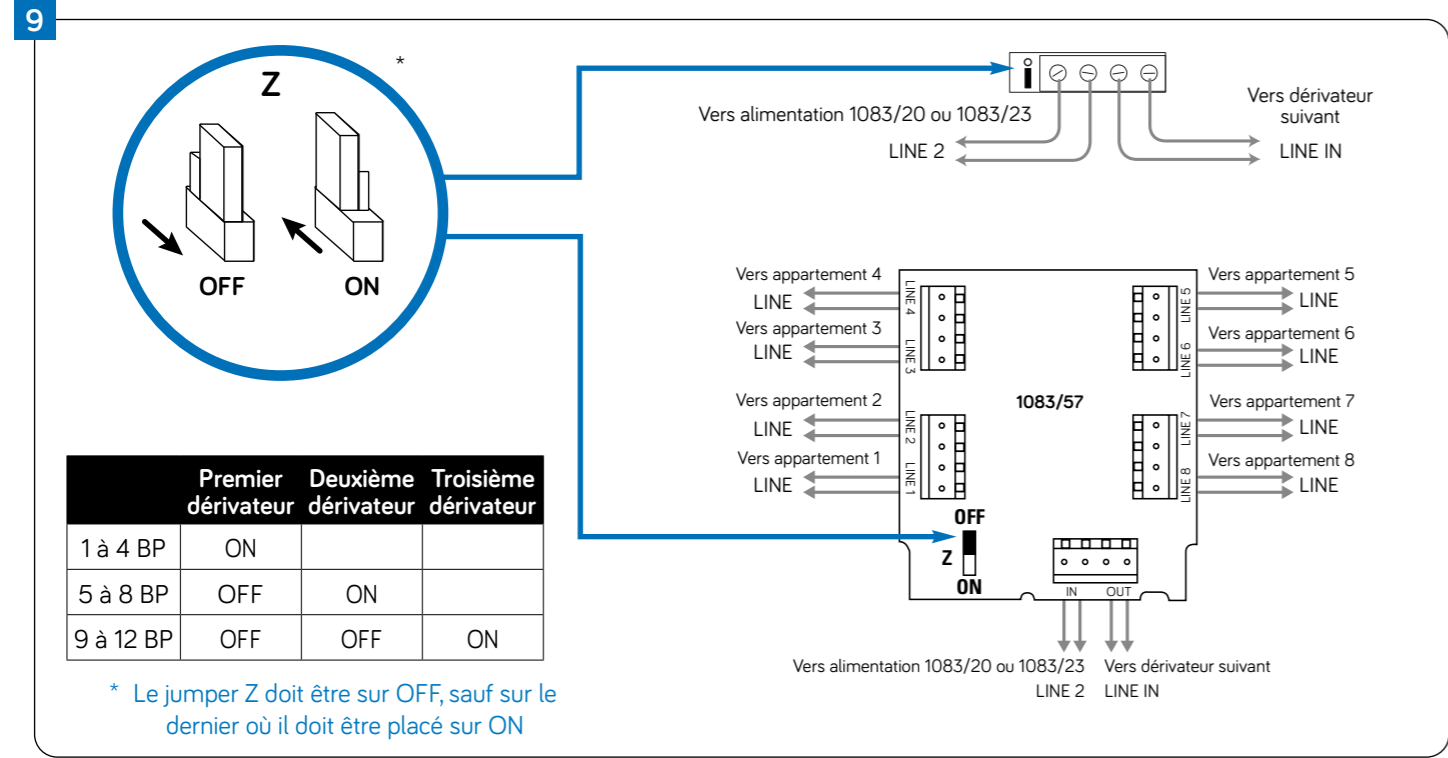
9

Z

*

OFF

ON

Vers alimentation 1083/20 ou 1083/23

LINE 2

Vers dérivateur suivant

LINE IN

Vers appartement 4
LINE

Vers appartement 3
LINE

Vers appartement 2
LINE

Vers appartement 1
LINE

LINE 4
LINE 3
LINE 2
LINE 1

1083/57

LINE 5
LINE 6
LINE 7
LINE 8

Vers appartement 5
LINE

Vers appartement 6
LINE

Vers appartement 7
LINE

Vers appartement 8
LINE

OFF
Z
ON

IN
OUT

Vers alimentation 1083/20 ou 1083/23
LINE 2

Vers dérivateur suivant
LINE IN

| | Premier dérivateur | Deuxième dérivateur | Troisième dérivateur |
|---|---|---|---|
| 1 à 4 BP | ON | | |
| 5 à 8 BP | OFF | ON | |
| 9 à 12 BP | OFF | OFF | ON |

* Le jumper Z doit être sur OFF, sauf sur le dernier où il doit être placé sur ON